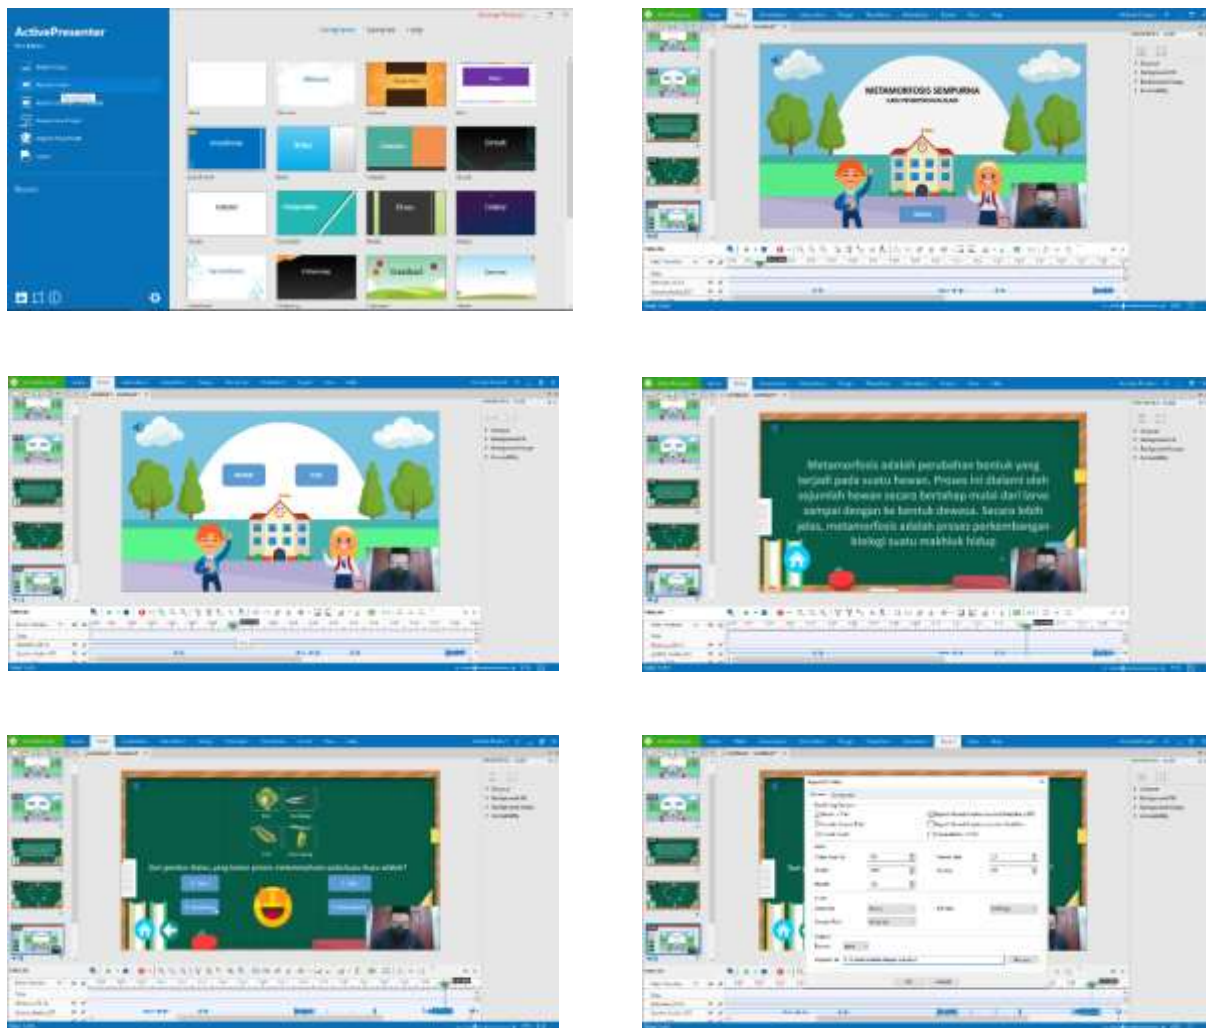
ActivePresenter

METAMORFOSIS SEMPURNA

Metamorfosis adalah perubahan bentuk yang terjadi pada suatu hewan. Proses ini dialami oleh sejumlah hewan secara bertahap mulai dari larva sampai dengan ke bentuk dewasa. Secara lebih jelas, metamorfosis adalah proses perkembangan biologi suatu makhluk hidup

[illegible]